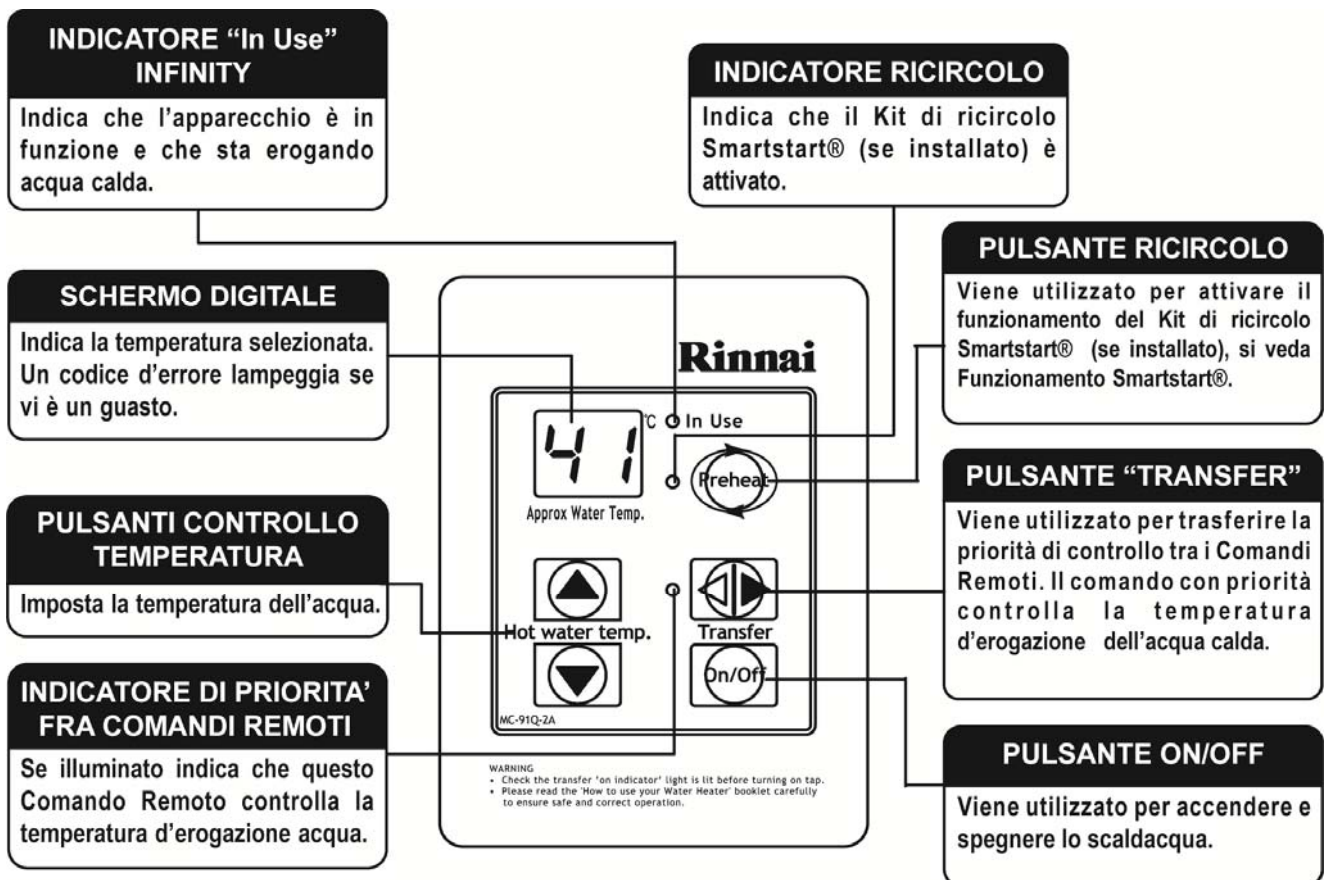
INDICATORE "In Use" INFINITY

Indica che l'apparecchio è in funzione e che sta erogando acqua calda.

INDICATORE RICIRCOLO

Indica che il Kit di ricircolo Smartstart® (se installato) è attivato.

PULSANTE RICIRCOLO

Viene utilizzato per attivare il funzionamento del Kit di ricircolo Smartstart® (se installato), si veda Funzionamento Smartstart®.

SCHERMO DIGITALE

Indica la temperatura selezionata. Un codice d'errore lampeggia se vi è un guasto.

Rinnai

41 °C In Use

Approx Water Temp.

Preheat

PULSANTE "TRANSFER"

Viene utilizzato per trasferire la priorità di controllo tra i Comandi Remoti. Il comando con priorità controlla la temperatura d'erogazione dell'acqua calda.

PULSANTI CONTROLLO TEMPERATURA

Imposta la temperatura dell'acqua.

Hot water temp.

Transfer

On/Off

MC-91Q-2A

INDICATORE DI PRIORITA' FRA COMANDI REMOTI

Se illuminato indica che questo Comando Remoto controlla la temperatura d'erogazione acqua.

WARNING
• Check the transfer 'on indicator' light is lit before turning on tap.
• Please read the 'How to use your Water Heater' booklet carefully to ensure safe and correct operation.

PULSANTE ON/OFF

Viene utilizzato per accendere e spegnere lo scaldacqua.